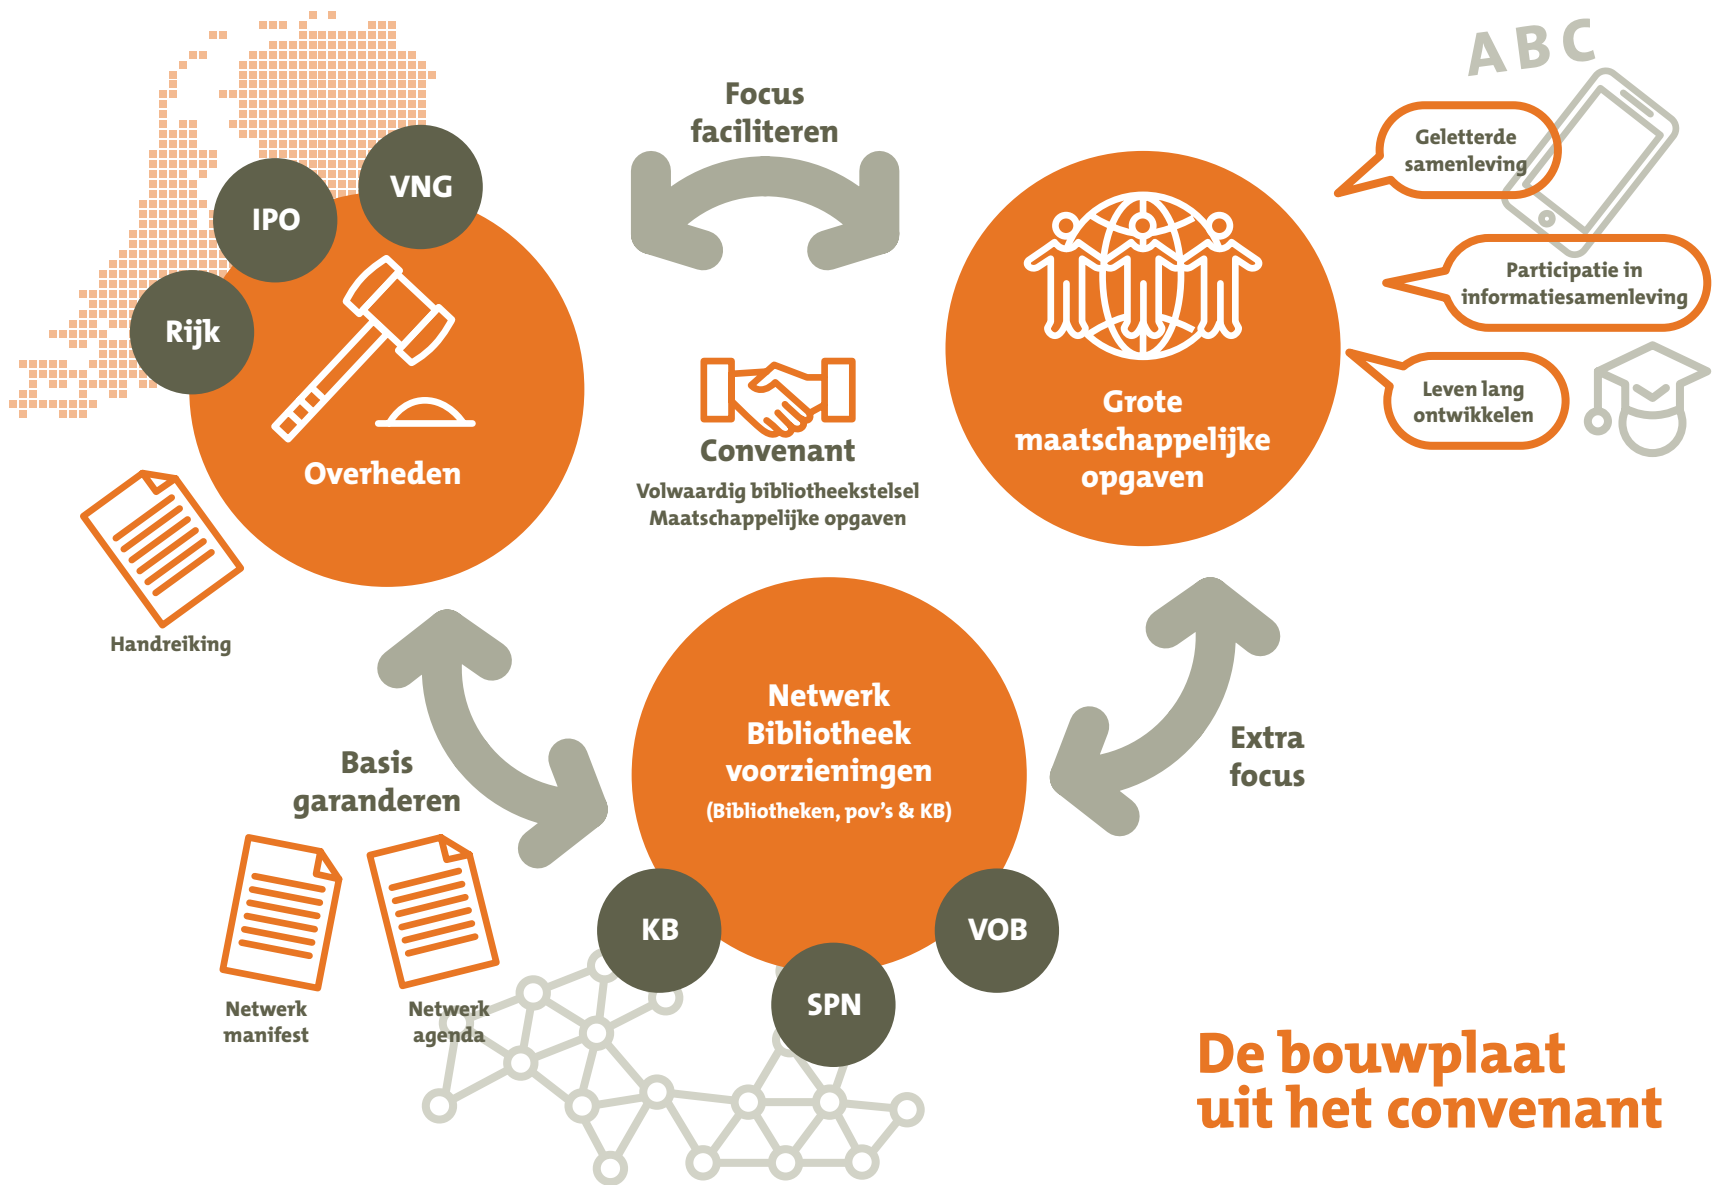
Focus faciliteren

VNG

IPO

Rijk

Overheden

Handreiking

Convenant

Volwaardig bibliotheekstelsel
Maatschappelijke opgaven

ABC

Geletterde samenleving

Participatie in informatiesamenleving

Leven lang ontwikkelen

Grote maatschappelijke opgaven

Basis garanderen

Netwerk Bibliotheek voorzieningen
(Bibliotheken, pov's & KB)

Extra focus

Netwerk manifest

Netwerk agenda

KB

SPN

VOB

De bouwplaat uit het convenant